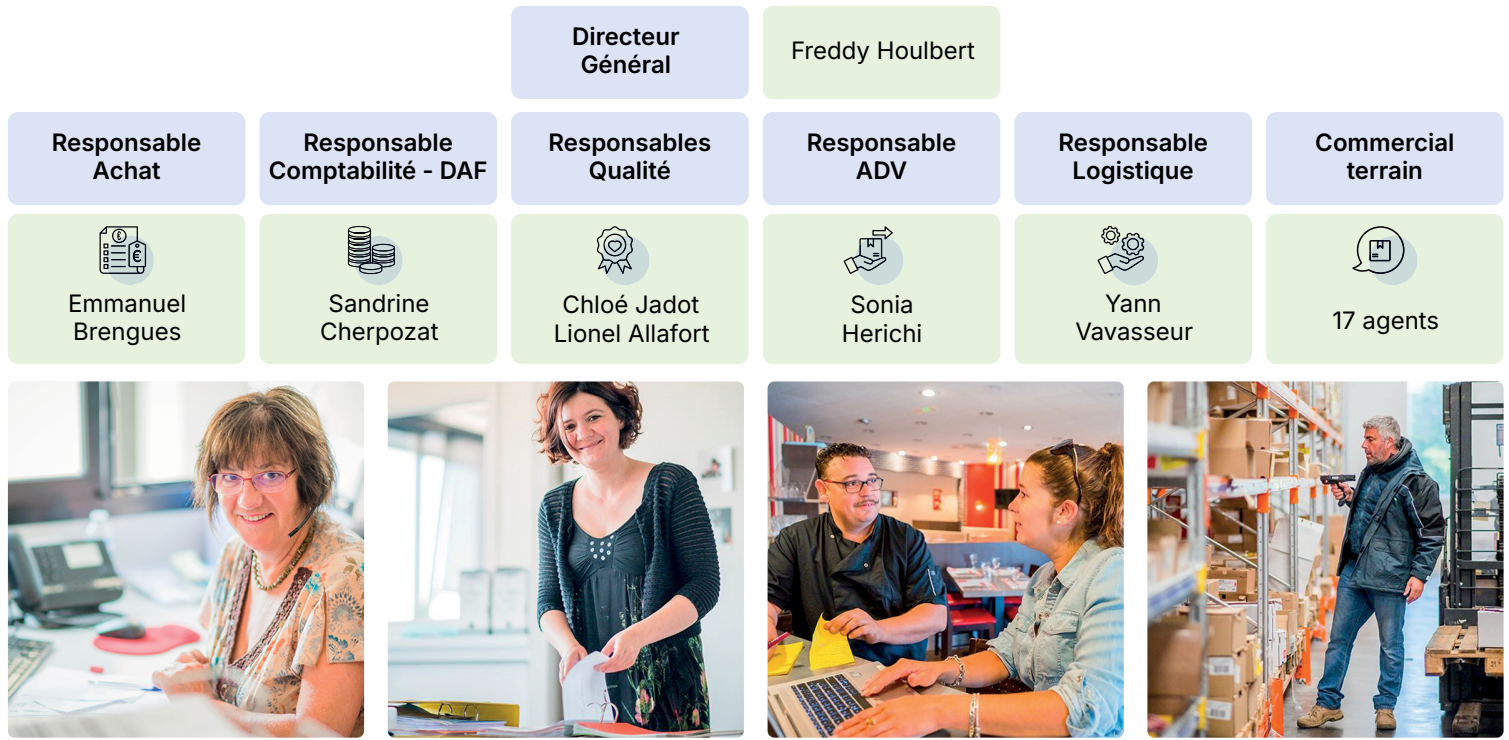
Directeur Général

Freddy Houlbert

Responsable Achat

Responsable Comptabilité - DAF

Responsables Qualité

Responsable ADV

Responsable Logistique

Commercial terrain

Emmanuel Brengues

Sandrine Cherpozat

Chloé Jadot
Lionel Allafort

Sonia Herichi

Yann Vavasseur

17 agents